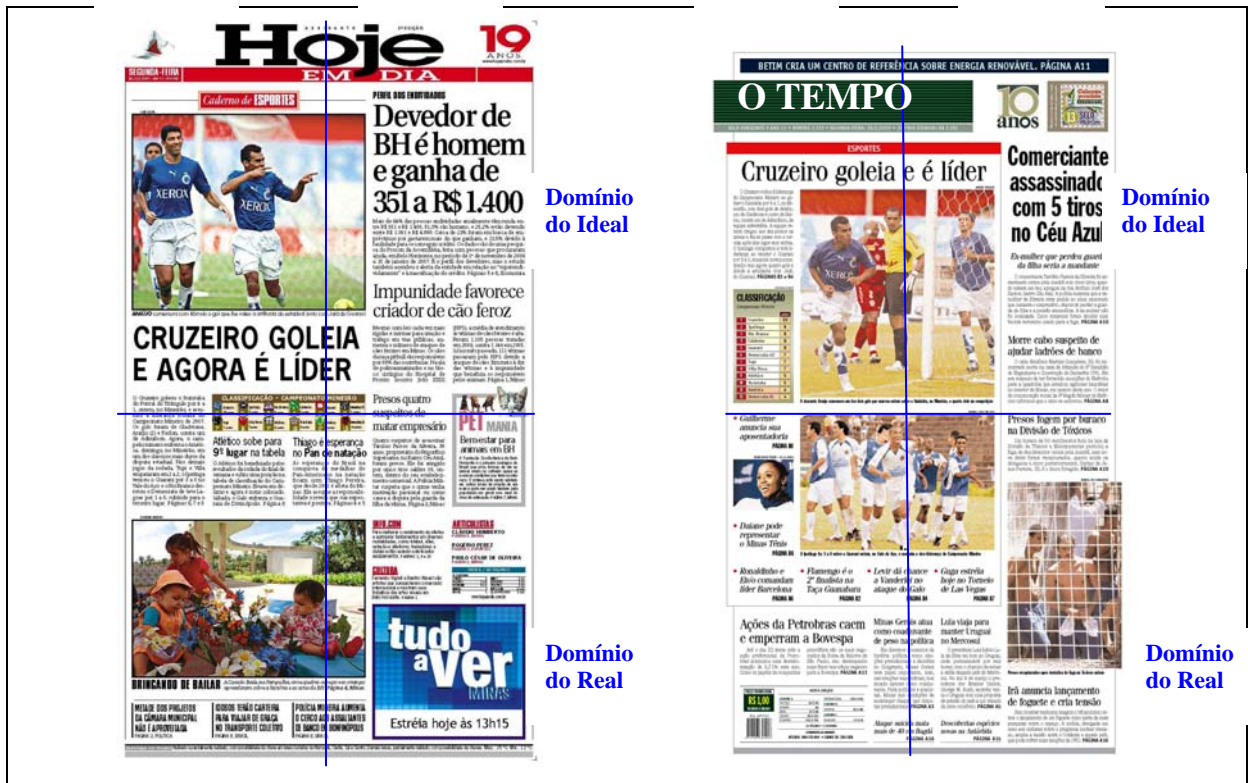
Hoje EM DIA
19 ANOS
SEGUNDA-FEIRA
Caderno de ESPORTES
PERFIL DOS ENDIVIDADOS
Devedor de BH é homem e ganha de 351 a R$ 1.400
CRUZEIRO GOLEIA E AGORA É LÍDER
Impunidade favorece criador de cão feroz
Presos quatro suspeitos de matar empresário
PET MANIA
Bem-estar para animais em BH
Atlético sobe para 9º lugar na tabela
Thiago é esperança no Pan de natação
BRINCANDO DE BAILAR
tudo a ver MINAS
Estréia hoje às 13h15

Domínio do Ideal

Domínio do Real

BETIM CRIA UM CENTRO DE REFERÊNCIA SOBRE ENERGIA RENOVÁVEL. PÁGINA A11
O TEMPO
10 anos
ESPORTES
Cruzeiro goleia e é líder
Comerciante assassinado com 5 tiros no Céu Azul
Ex-mulher que perdeu guard da filha seria a mandante
Morre cabo suspeito de ajudar ladrões de banco
CLASSIFICAÇÃO
Guilherme anuncia sua aposentadoria
Daiane pode representar o Minas Tênis
Presos fogem por buraco na Divisão de Tóxicos
Ronaldinho e Etoo comandam líder Barcelona
Flamengo é o 2º finalista na Taça Guanabara
Levir dá chance a Vanderlei no ataque do Galo
Guga estréia hoje no Torneio de Las Vegas
Ações da Petrobras caem e emperram a Bovespa
Minas Gerais atua como coadjuvante de peso na política
Lula viaja para manter Uruguai no Mercosul
Ataque suicida mata mais de 40 em Bagdá
Descobertas espécies novas na Antártida
Irã anuncia lançamento de foguete e cria tensão
R$ 1,00

Domínio do Ideal

Domínio do Real